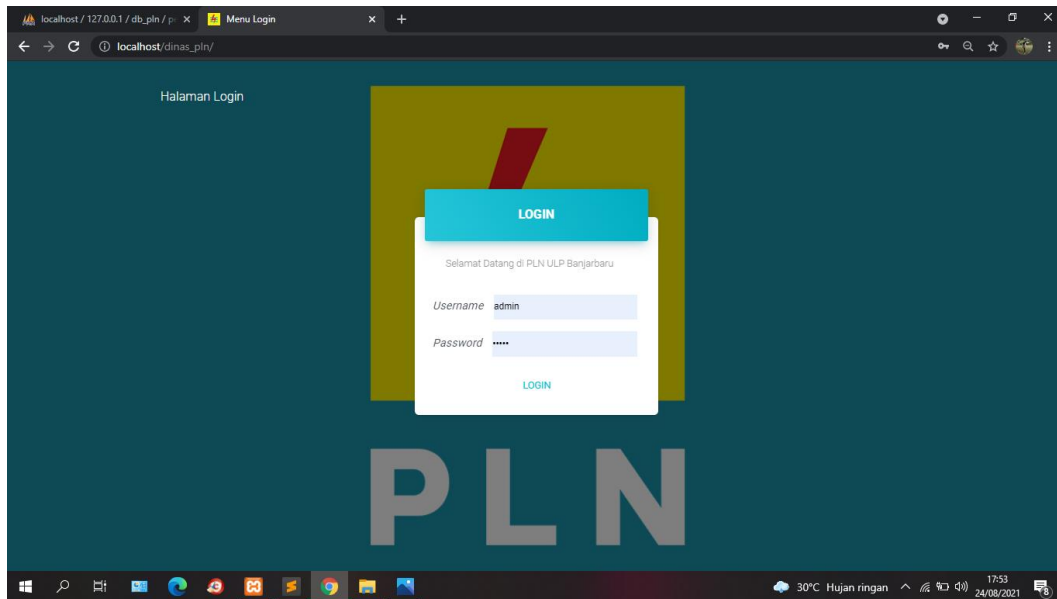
localhost / 127.0.0.1 / db_pln / p
Menu Login
localhost/dinas_pln/

Halaman Login

LOGIN

Selamat Datang di PLN ULP Banjarbaru

Username admin

Password •••••

LOGIN

PLN

30°C Hujan ringan
17:53
24/08/2021